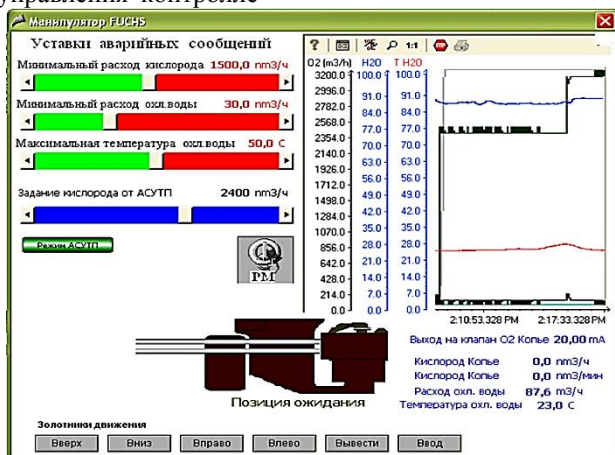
управления контролле

Манипулятор FUCHS

Уставки аварийных сообщений

Минимальный расход кислорода 1500,0 nm3/ч

Минимальный расход охл.воды 30,0 nm3/ч

Максимальная температура охл.воды 50,0 C

Задание кислорода от АСУТП 2400 nm3/ч

Режим АСУТП

PM

? 1:1

| O2 (m3/h) | H2O | T H2O |
|---|---|---|
| 3200.0 | 100.0 | 100.0 |
| 2996.0 | 91.0 | 91.0 |
| 2782.0 | 84.0 | 84.0 |
| 2568.0 | 77.0 | 77.0 |
| 2354.0 | 70.0 | 70.0 |
| 2140.0 | 63.0 | 63.0 |
| 1926.0 | 56.0 | 56.0 |
| 1712.0 | 49.0 | 49.0 |
| 1498.0 | 42.0 | 42.0 |
| 1284.0 | 35.0 | 35.0 |
| 1070.0 | 28.0 | 28.0 |
| 856.0 | 21.0 | 21.0 |
| 642.0 | 14.0 | 14.0 |
| 428.0 | 7.0 | 7.0 |
| 214.0 | 0.0 | 0.0 |
| 0.0 | | |

2:10:53.328 PM 2:17:33.328 PM

Выход на клапан O2 Копье 20,00 mA

Кислород Копье 0,0 nm3/ч
Кислород Копье 0,0 nm3/мин
Расход охл. воды 87,6 m3/ч
Температура охл. воды 23,0 C

Позиция ожидания

Золотники движения

Вверх Вниз Вправо Влево Вывести Ввод